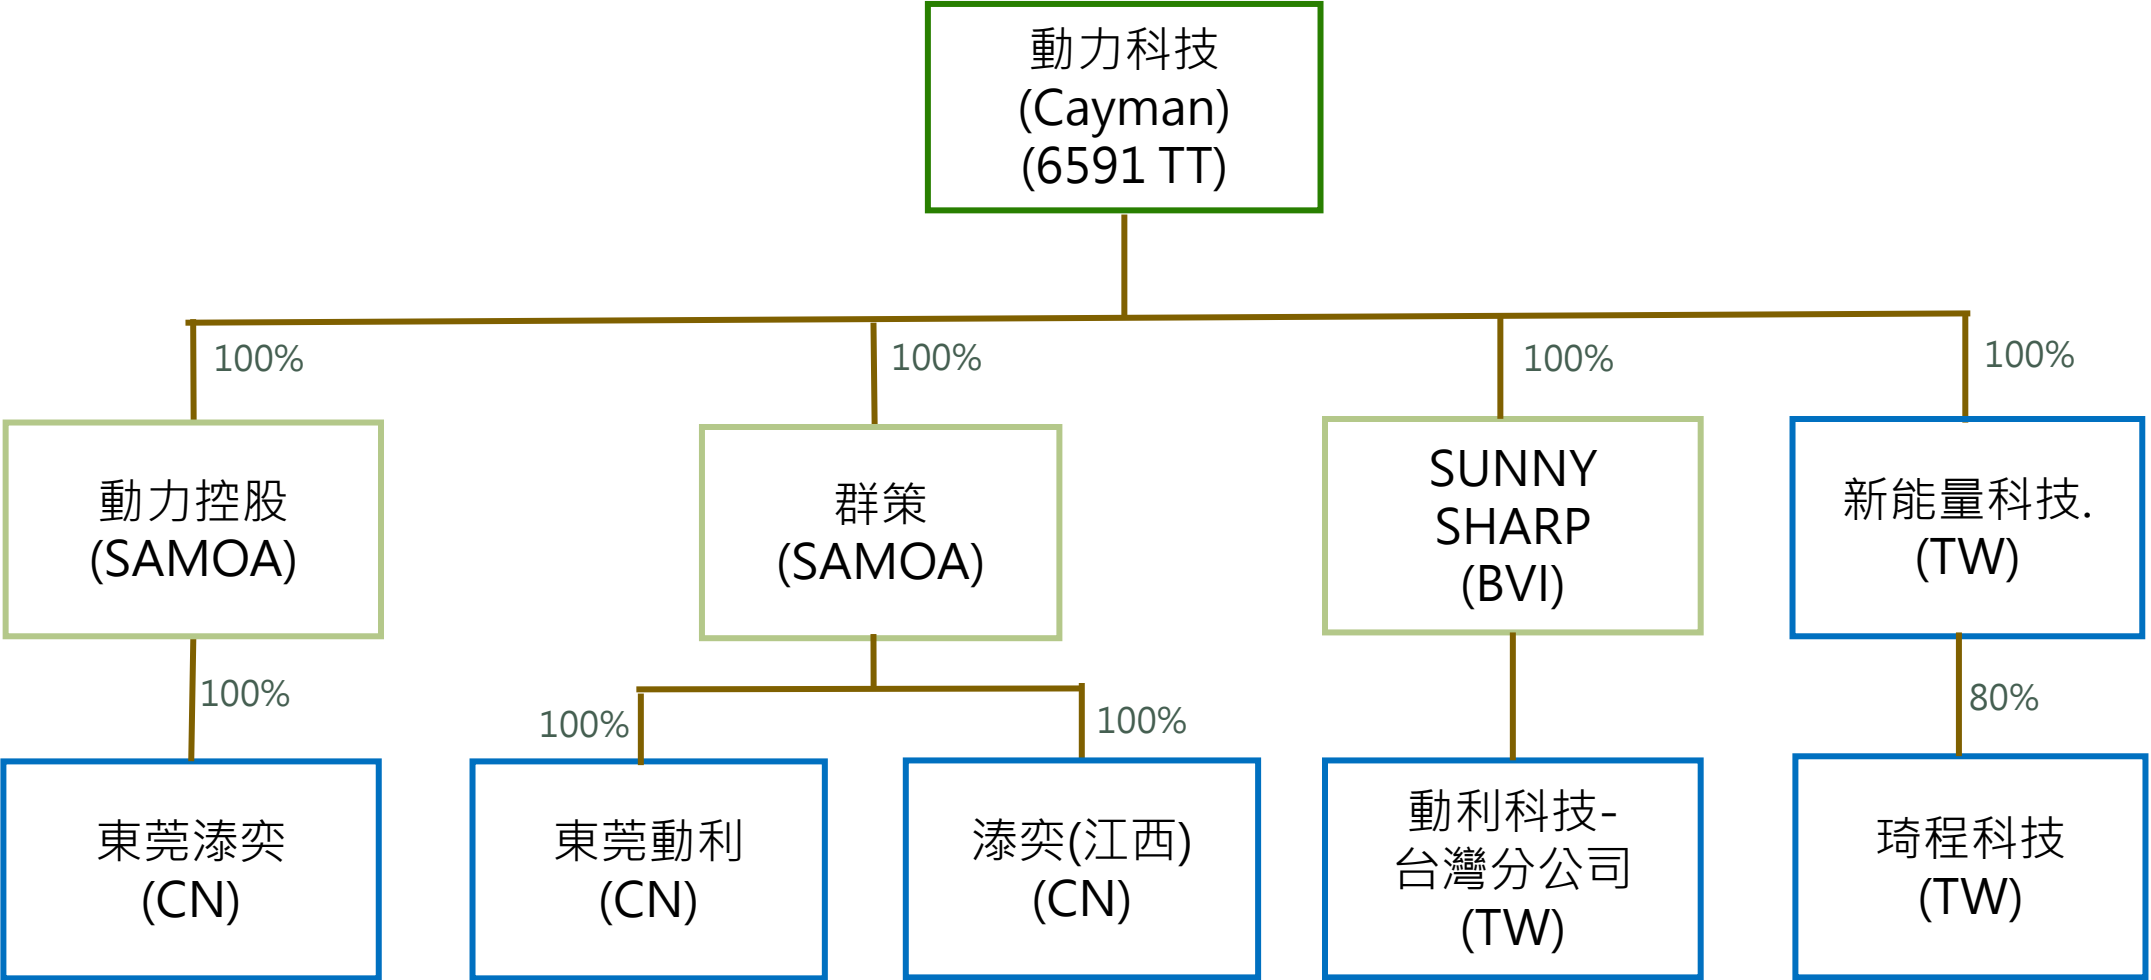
動力科技
(Cayman)
(6591 TT)

100%

動力控股
(SAMOA)

100%

東莞溙奕
(CN)

100%

群策
(SAMOA)

100%

東莞動利
(CN)

100%

溙奕(江西)
(CN)

100%

SUNNY
SHARP
(BVI)

動利科技-
台灣分公司
(TW)

100%

新能量科技.
(TW)

80%

琦程科技
(TW)